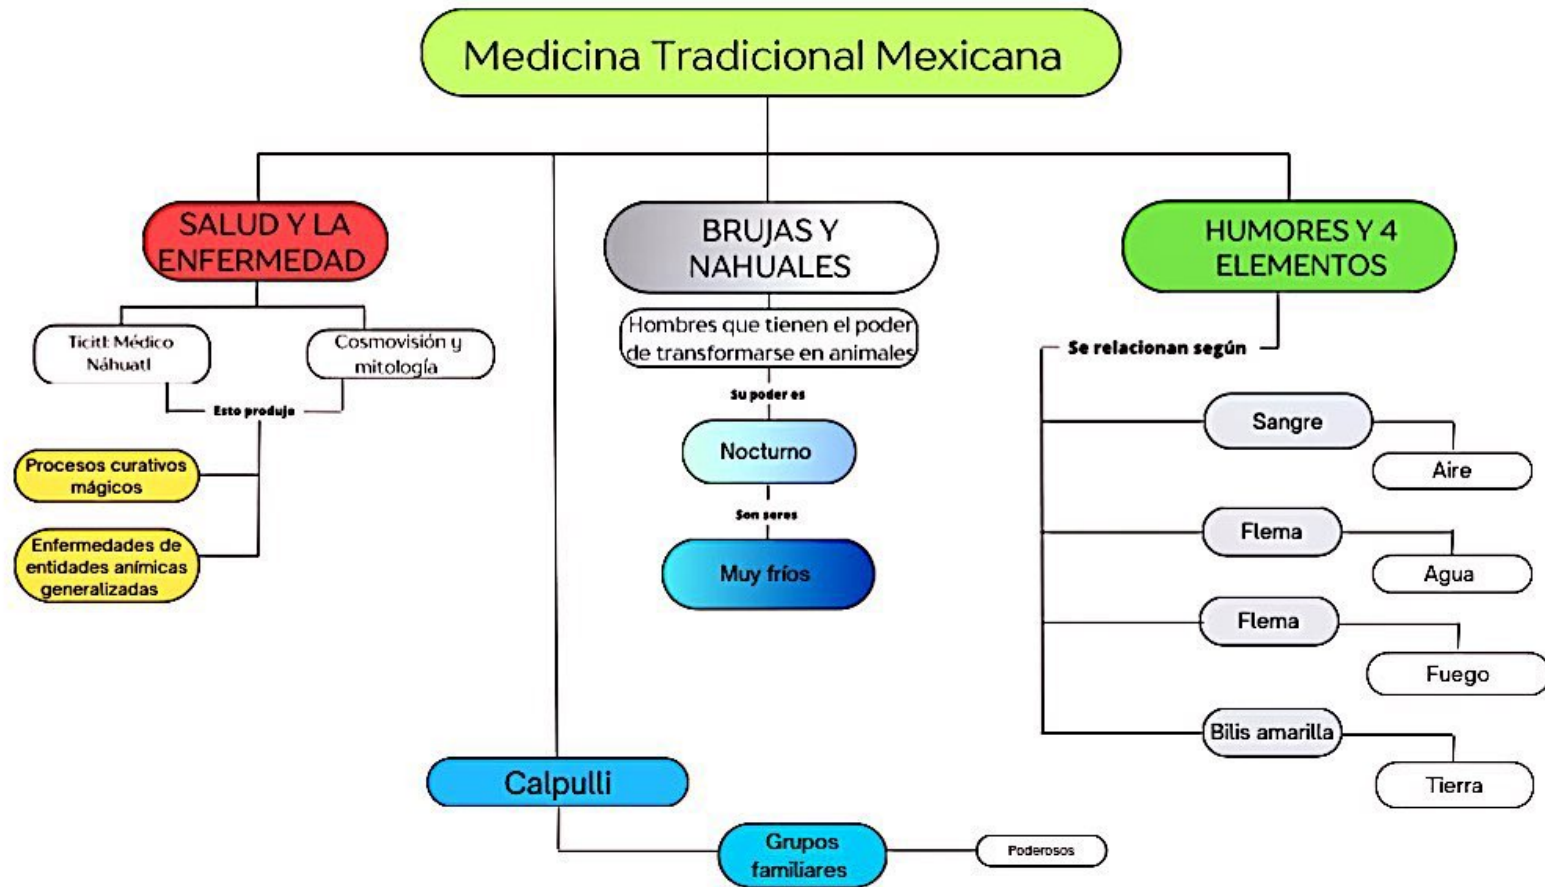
Medicina Tradicional Mexicana

SALUD Y LA ENFERMEDAD

Ticitl: Médico Náhuatl

Cosmovisión y mitología

Esto produjo

Procesos curativos mágicos

Enfermedades de entidades anímicas generalizadas

BRUJAS Y NAHUALES

Hombres que tienen el poder de transformarse en animales

Su poder es

Nocturno

Son seres

Muy fríos

HUMORES Y 4 ELEMENTOS

Se relacionan según

Sangre

Aire

Flema

Agua

Flema

Fuego

Bilis amarilla

Tierra

Calpulli

Grupos familiares

Poderosos